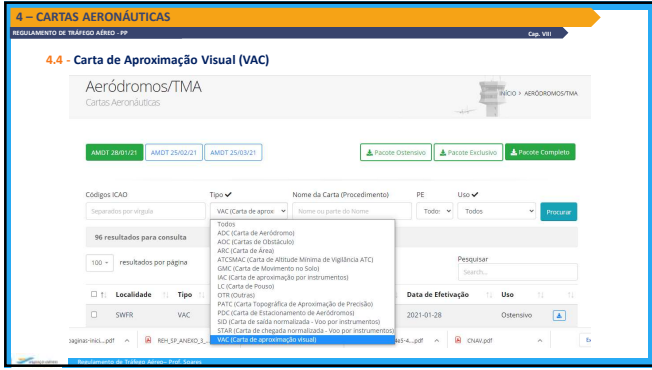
4 – CARTAS AERONÁUTICAS
REGULAMENTO DE TRÁFEGO AÉREO - PP
Cap. VIII

4.4 - Carta de Aproximação Visual (VAC)

Aeródromos/TMA
Cartas Aeronáuticas
INÍCIO > AERÓDROMOS/TMA

AMDT 28/01/21 | AMDT 25/02/21 | AMDT 25/03/21

Pacote Ostensivo | Pacote Exclusivo | Pacote Completo

Códigos ICAO
Separados por vírgula
Tipo ✔
VAC (Carta de aprox
Nome da Carta (Procedimento)
Nome ou parte do Nome
PE
Todos
Uso ✔
Todos
Procurar

Todos
ADC (Carta de Aeródromo)
AOC (Cartas de Obstáculo)
ARC (Carta de Área)
ATCSMAC (Carta de Altitude Mínima de Vigilância ATC)
GMC (Carta de Movimento no Solo)
IAC (Carta de aproximação por instrumentos)
LC (Carta de Pouso)
OTR (Outras)
PATC (Carta Topográfica de Aproximação de Precisão)
PDC (Carta de Estacionamento de Aeródromos)
SID (Carta de saída normalizada - Voo por instrumentos)
STAR (Carta de chegada normalizada - Voo por instrumentos)
VAC (Carta de aproximação visual)

96 resultados para consulta

100 resultados por página

Pesquisar
Search...

| ☐ | Localidade | Tipo | Data de Efetivação | Uso |
|---|---|---|---|---|
| ☐ | SWFR | VAC | 2021-01-28 | Ostensivo |

paginaz-inici...pdf | REH_SP_ANEXO_3... | ...465-4....pdf | CNAV.pdf

Regulamento de Tráfego Aéreo - Prof. Soares